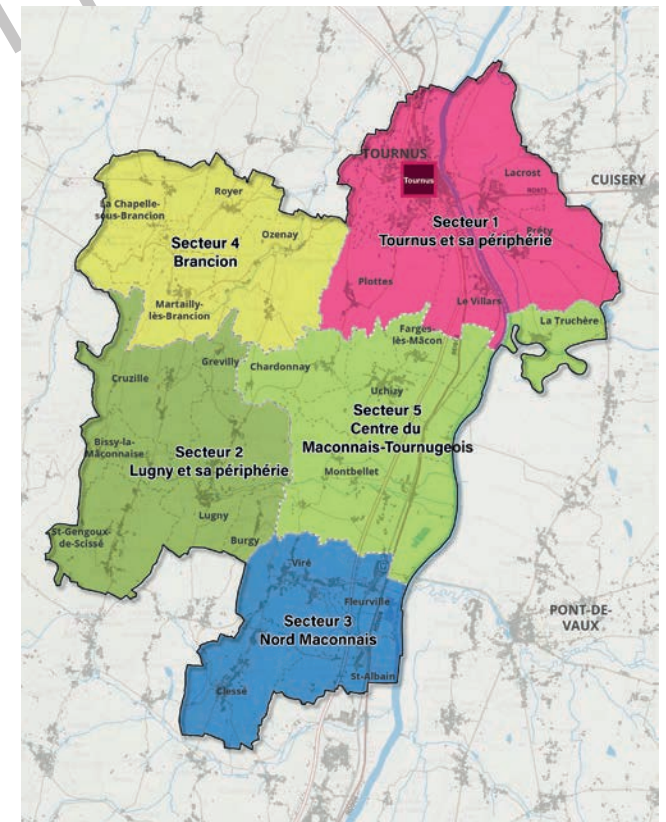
TOURNUS
Tournus
Lacrost
CUISERY
Secteur 1
Tournus et sa périphérie
Préty
Plottes
Le Villars
La Truchère
La Chapelle-sous-Brancion
Royer
Ozenay
Secteur 4
Brancion
Martailly-lès-Brancion
Farges-lès-Mâcon
Grevilly
Chardonnay
Cruzille
Uchizy
Secteur 5
Centre du Maconnais-Tournugeois
Bissy-la-Mâconnaise
Secteur 2
Lugny et sa périphérie
Montbellet
Lugny
St-Gengoux-de-Scissé
Burgy
Viré
Fleurville
Secteur 3
Nord Maconnais
PONT-DE-VAUX
Clessé
St-Albain